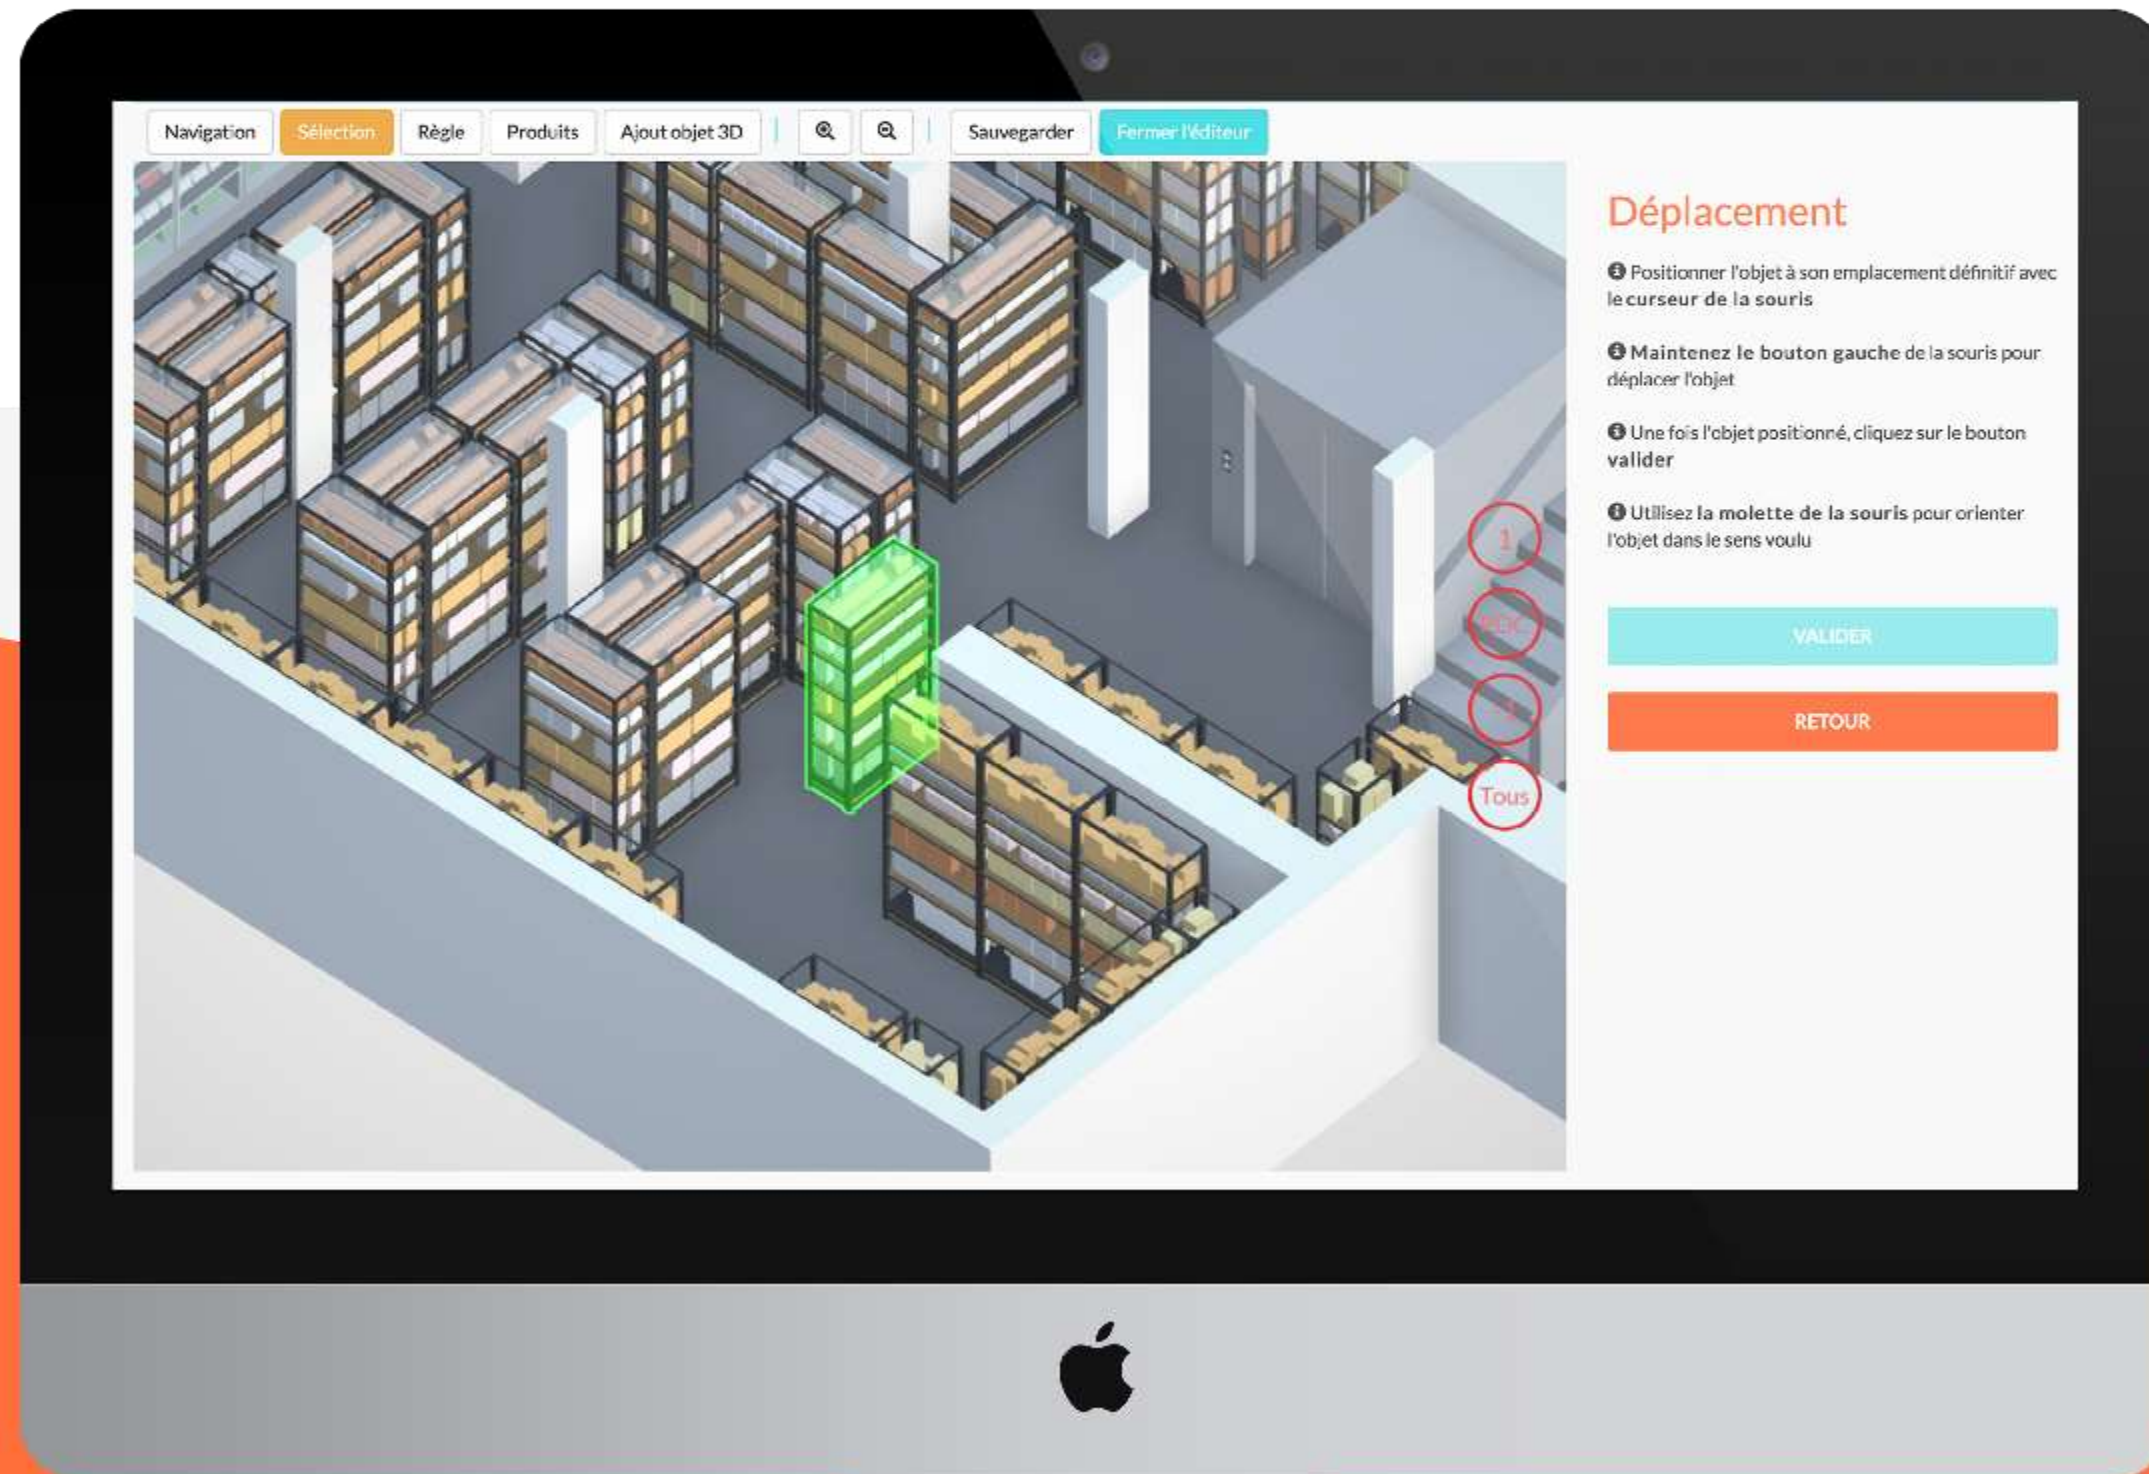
Navigation Sélection Règle Produits Ajout objet 3D Sauvegarder Fermer l'éditeur

1

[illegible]

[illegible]

Tous

Déplacement

Positionner l'objet à son emplacement définitif avec le curseur de la souris

Maintenez le bouton gauche de la souris pour déplacer l'objet

Une fois l'objet positionné, cliquez sur le bouton valider

Utilisez la molette de la souris pour orienter l'objet dans le sens voulu

VALIDER

RETOUR